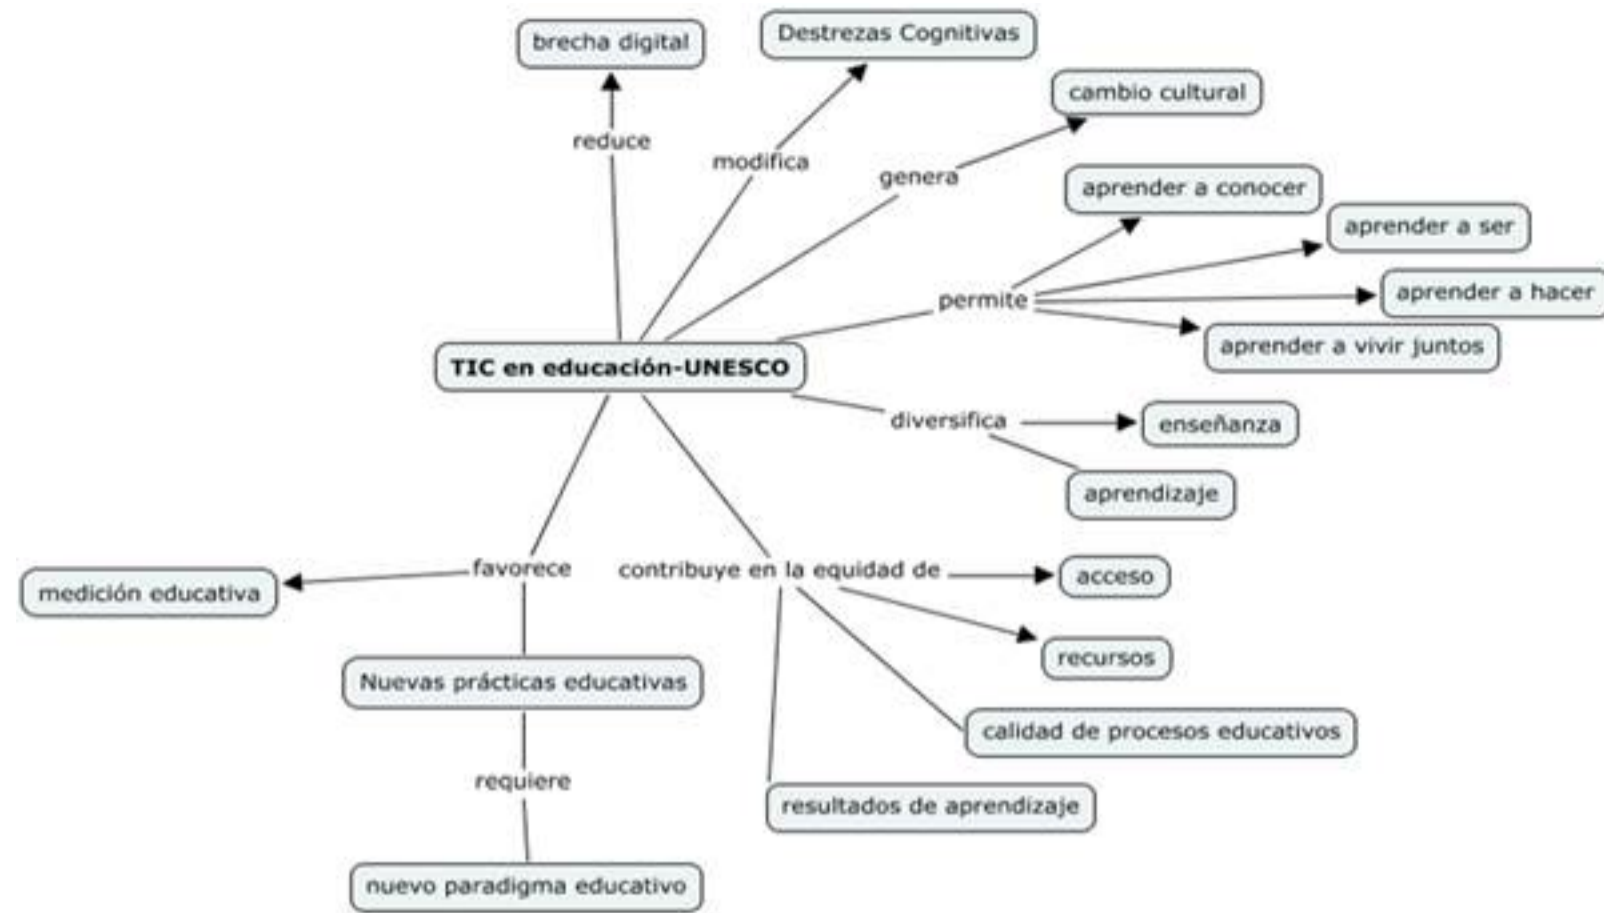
brecha digital

Destrezas Cognitivas

cambio cultural

reduce

modifica

genera

aprender a conocer

aprender a ser

permite

aprender a hacer

aprender a vivir juntos

TIC en educación-UNESCO

diversifica

enseñanza

aprendizaje

medición educativa

favorece

contribuye en la equidad de

acceso

recursos

Nuevas prácticas educativas

calidad de procesos educativos

requiere

resultados de aprendizaje

nuevo paradigma educativo